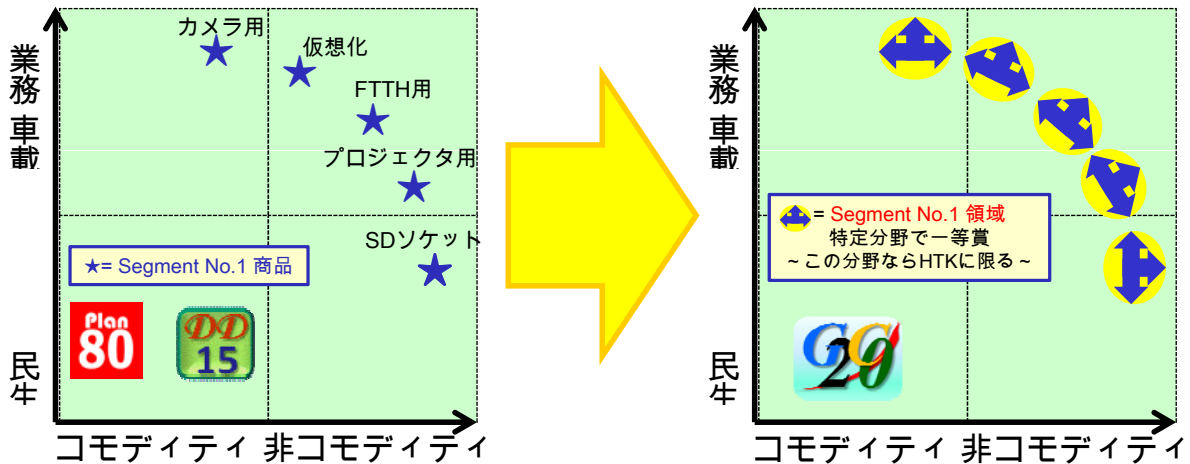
業務
車載
民生

カメラ用
仮想化
FTTH用
プロジェクタ用
SDソケット

★= Segment No.1 商品

Plan 80
DD 15

コモディティ 非コモディティ

業務
車載
民生

= Segment No.1 領域
特定分野で一等賞
~この分野ならHTKに限る~

GG 20

コモディティ 非コモディティ